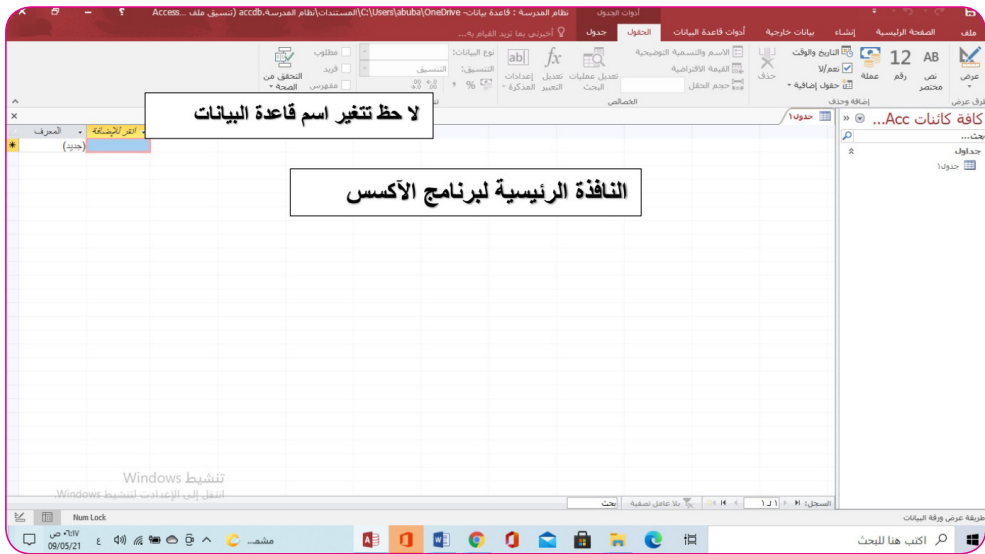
نظام المدرسة : قاعدة بيانات- C:\Users\abuba\OneDrive\المستندات\نظام المدرسة.accdb (تنسيق ملف Access ...

أدوات الجدول

ملف الصفحة الرئيسية إنشاء بيانات خارجية أدوات قاعدة البيانات الحقول جدول أخبرني بما تريد القيام به...

عرض

AB نص مختصر

12 رقم

عملة

التاريخ والوقت

نعم/لا

حقول إضافية

حذف

الاسم والتسمية التوضيحية

القيمة الافتراضية

حجم الحقل

تعديل عمليات البحث

تعديل التعبير

إعدادات المذكرة

نوع البيانات:

التنسيق: التنسيق

% ٬

مطلوب

فريد

مفهرس

التحقق من الصحة

طرق عرض

إضافة وحذف

الخصائص

كافة كائنات Acc...

بحث...

جداول

جدول١

جدول١

المعرف

انقر للإضافة

(جديد)

لا حظ تتغير اسم قاعدة البيانات

النافذة الرئيسية لبرنامج الآكسس

تنشيط Windows

انتقل إلى الإعدادات لتنشيط Windows.

السجل: ١ من ١

بلا عامل تصفية

بحث

طريقة عرض ورقة البيانات

Num Lock

اكتب هنا للبحث

مشم...

ع

٦:١٧ ص

09/05/21